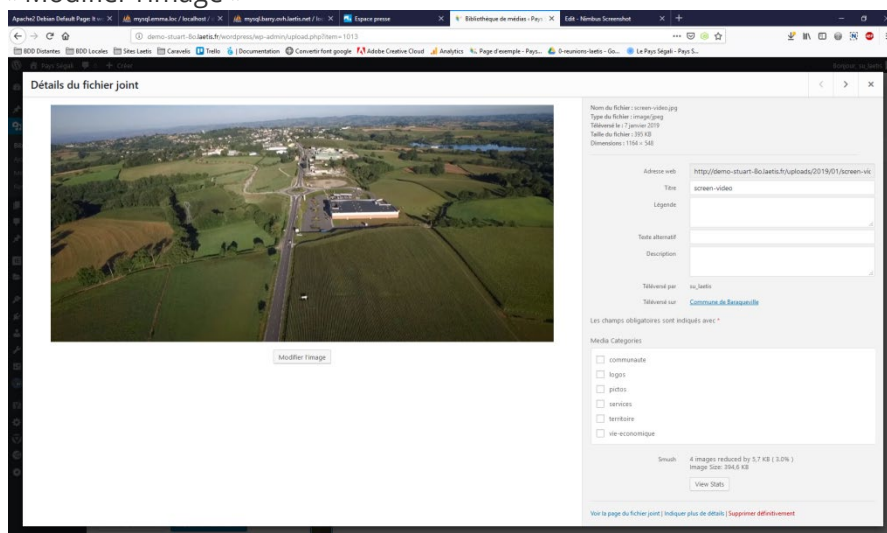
Modifier l'image

Apache2 Debian Default Page: It w | mysql.emma.loc / localhost / | mysql.barry.ovh.laetis.net / lo | Espace presse | Bibliothèque de médias - Pays | Edit - Nimbus Screenshot

demo-stuart-8o.laetis.fr/wordpress/wp-admin/upload.php?item=1013

BDD Distantes | BDD Locales | Sites Laetis | Caravelis | Trello | Documentation | Convertir font google | Adobe Creative Cloud | Analytics | Page d'exemple - Pays... | 0-reunions-laetis - Go... | Le Pays Ségali - Pays S...

Pays Ségali | + Créer | Bonjour, su_laetis

Détails du fichier joint

Nom du fichier : screen-video.jpg
Type du fichier : image/jpeg
Téléversé le : 7 janvier 2019
Taille du fichier : 395 KB
Dimensions : 1164 × 548

Adresse web | http://demo-stuart-8o.laetis.fr/uploads/2019/01/screen-vi
Titre | screen-video
Légende
Texte alternatif
Description
Téléversé par | su_laetis
Téléversé sur | Commune de Baraqueville

Les champs obligatoires sont indiqués avec *

Media Categories
communaute
logos
pictos
services
territoire
vie-economique

Smush | 4 images reduced by 5,7 KB ( 3.0% )
Image Size: 394,6 KB
View Stats

Modifier l'image

Voir la page du fichier joint | Indiquer plus de détails | Supprimer définitivement